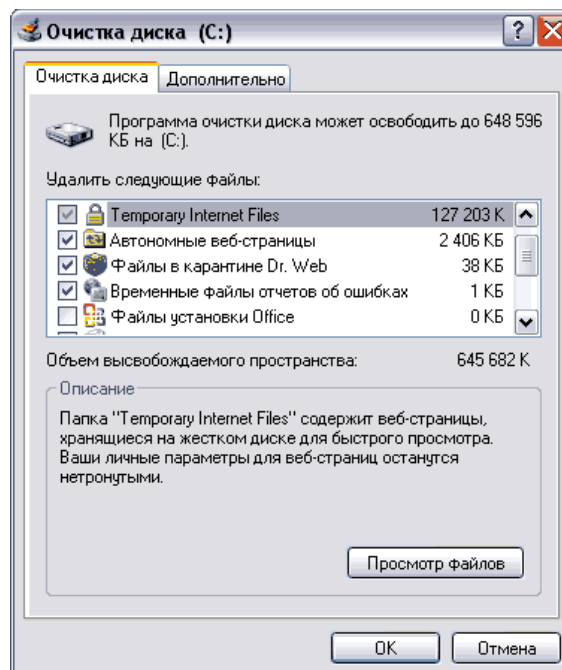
Очистка диска (C:)

?

Очистка диска | Дополнительно

Программа очистки диска может освободить до 648 596 КБ на (C:).

Удалить следующие файлы:

| | |
|---|---|
| Temporary Internet Files | 127 203 K |
| Автономные веб-страницы | 2 406 КБ |
| Файлы в карантине Dr. Web | 38 КБ |
| Временные файлы отчетов об ошибках | 1 КБ |
| Файлы установки Office | 0 КБ |

Объем высвобождаемого пространства: 645 682 K

Описание

Папка "Temporary Internet Files" содержит веб-страницы, хранящиеся на жестком диске для быстрого просмотра. Ваши личные параметры для веб-страниц останутся нетронутыми.

Просмотр файлов

OK

Отмена